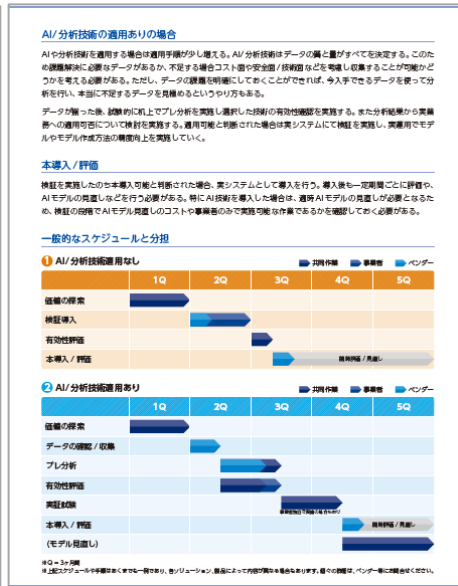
AI/分析技術の適用ありの場合

AI や分析技術を適用する場合は適用手順が少し増える。AI/分析技術はデータの質と量がすべてを決定する。このため課題解決に必要なデータがあるか、不足する場合コスト面や安全面/技術面などを考慮し収集することが可能かどうかを考える必要がある。ただし、データの課題を明確にしておくことができれば、今入手できるデータを使って分析を行い、本当に不足するデータを見極めるというやり方もある。

データが揃った後、試験的に机上でプレ分析を実施し選択した技術の有効性確認を実施する。また分析結果から業務への適用可否について検討を実施する。適用可能と判断された場合は実システムにて検証を実施し、実運用でモデルやモデル作成方法の精度向上を実施していく。

本導入/評価

検証を実施したのち本導入可能と判断された場合、実システムとして導入を行う。導入後も一定期間ごとに評価や、AI モデルの見直しなどを行う必要がある。特に AI 技術を導入した場合は、適宜 AI モデルの見直しが必要となるため、検証の段階で AI モデル見直しのコストや事業者のみで実施可能な作業であるかを確認しておく必要がある。

一般的なスケジュールと分担

1 AI/分析技術適用なし

共同作業 事業者 ベンダー

| | 1Q | 2Q | 3Q | 4Q | 5Q |
|---|---|---|---|---|---|
| 価値の探索 | | | | | |
| 検証導入 | | | | | |
| 有効性評価 | | | | | |
| 本導入/評価 | | | 随時評価/見直し | | |

2 AI/分析技術適用あり

共同作業 事業者 ベンダー

| | 1Q | 2Q | 3Q | 4Q | 5Q |
|---|---|---|---|---|---|
| 価値の探索 | | | | | |
| データの確認/収集 | | | | | |
| プレ分析 | | | | | |
| 有効性評価 | | | | | |
| 実証試験 | | | 事業者側で可能な作業を行う | | |
| 本導入/評価 | | | | 随時評価/見直し | |
| (モデル見直し) | | | | | |

※Q = 3ヶ月間
※上記スケジュールや手順はあくまでも一例であり、各ソリューション、製品によって内容が異なる場合もあります。個々の詳細は、ベンダー様にご確認ください。